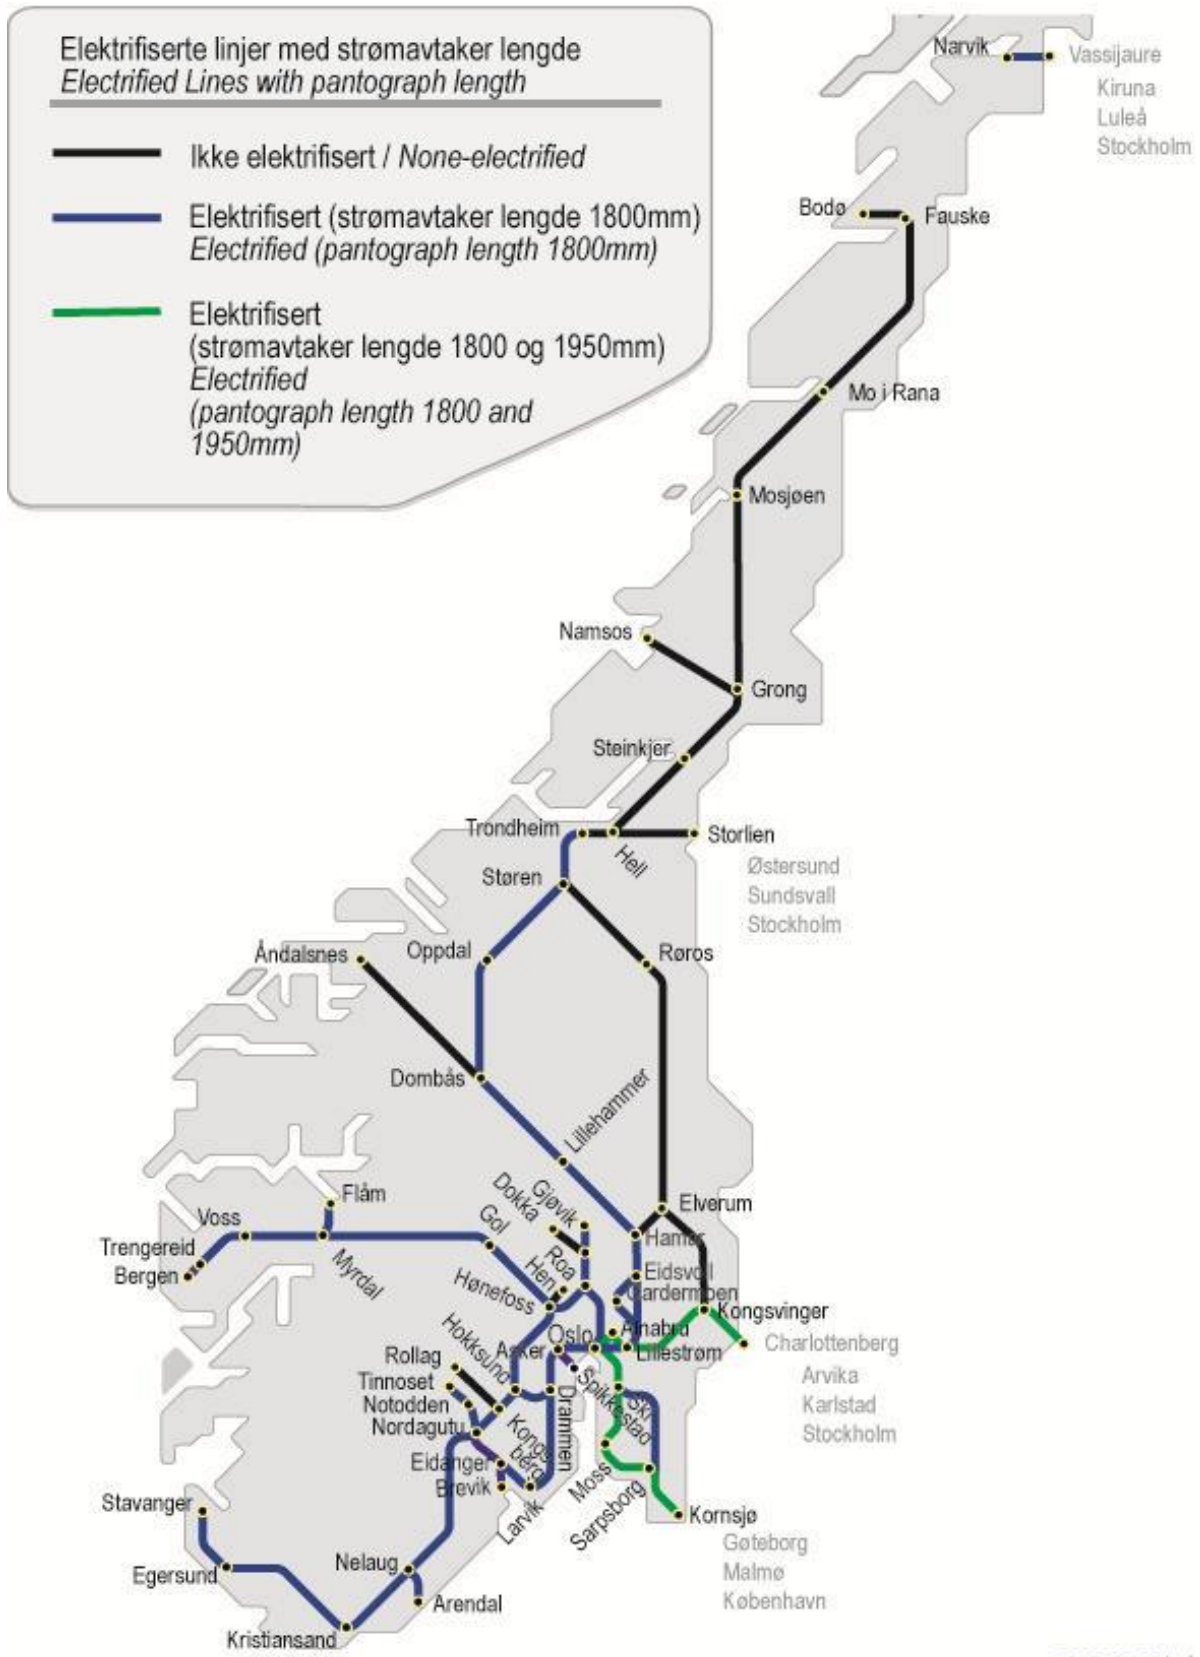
Elektrifiserte linjer med strømavtaker lengde
*Electrified Lines with pantograph length*

Ikke elektrifisert / *None-electrified*

Elektrifisert (strømavtaker lengde 1800mm)
*Electrified (pantograph length 1800mm)*

Elektrifisert
(strømavtaker lengde 1800 og 1950mm)
*Electrified*
*(pantograph length 1800 and 1950mm)*

Narvik
Vassijaure
Kiruna
Luleå
Stockholm
Bodø
Fauske
Mo i Rana
Mosjøen
Namsos
Grong
Steinkjer
Trondheim
Hell
Storlien
Østersund
Sundsvall
Stockholm
Støren
Røros
Åndalsnes
Oppdal
Dombås
Lillehammer
Elverum
Hamar
Flåm
Voss
Trengereid
Bergen
Myrdal
Gjøvik
Dokka
Gol
Roa
Hen
Hønefoss
Eidsvoll
Gardermoen
Kongsvinger
Charlottenberg
Arvika
Karlstad
Stockholm
Oslo
Alnabru
Lillestrøm
Asker
Hokksund
Rollag
Tinnoset
Notodden
Nordagutu
Kongsberg
Drammen
Spikkestad
Ski
Eidanger
Brevik
Larvik
Moss
Sarpsborg
Kornsjø
Gøteborg
Malmø
København
Stavanger
Egersund
Nelaug
Arendal
Kristiansand